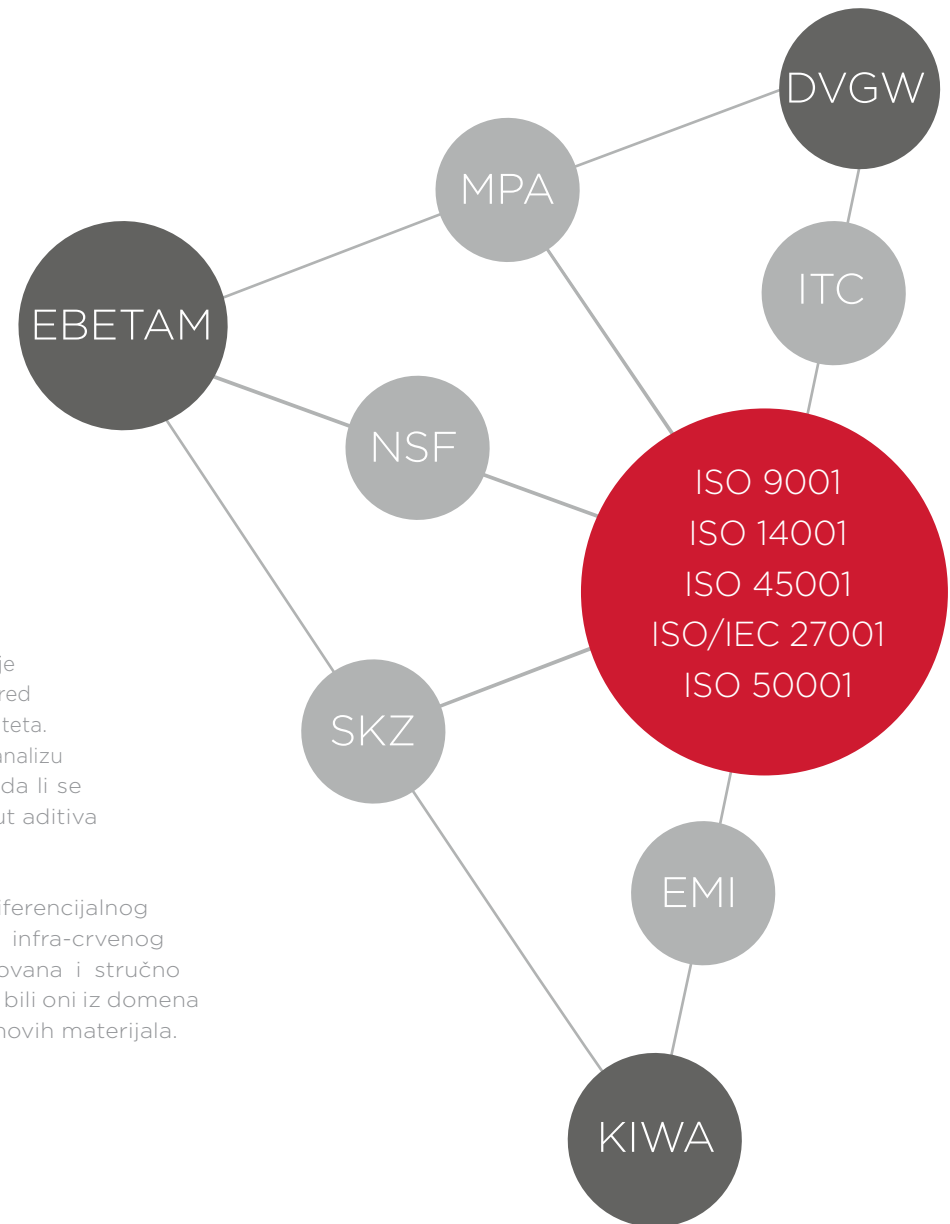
DVGW

MPA

ITC

EBETAM

NSF

ISO 9001
ISO 14001
ISO 45001
ISO/IEC 27001
ISO 50001

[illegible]je
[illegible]red
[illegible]teta.
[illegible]nalizu
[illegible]da li se
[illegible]ut aditiva

SKZ

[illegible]iferencijalnog
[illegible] infra-crvenog
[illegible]ovana i stručno
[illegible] bili oni iz domena
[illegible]novih materijala.

EMI

KIWA